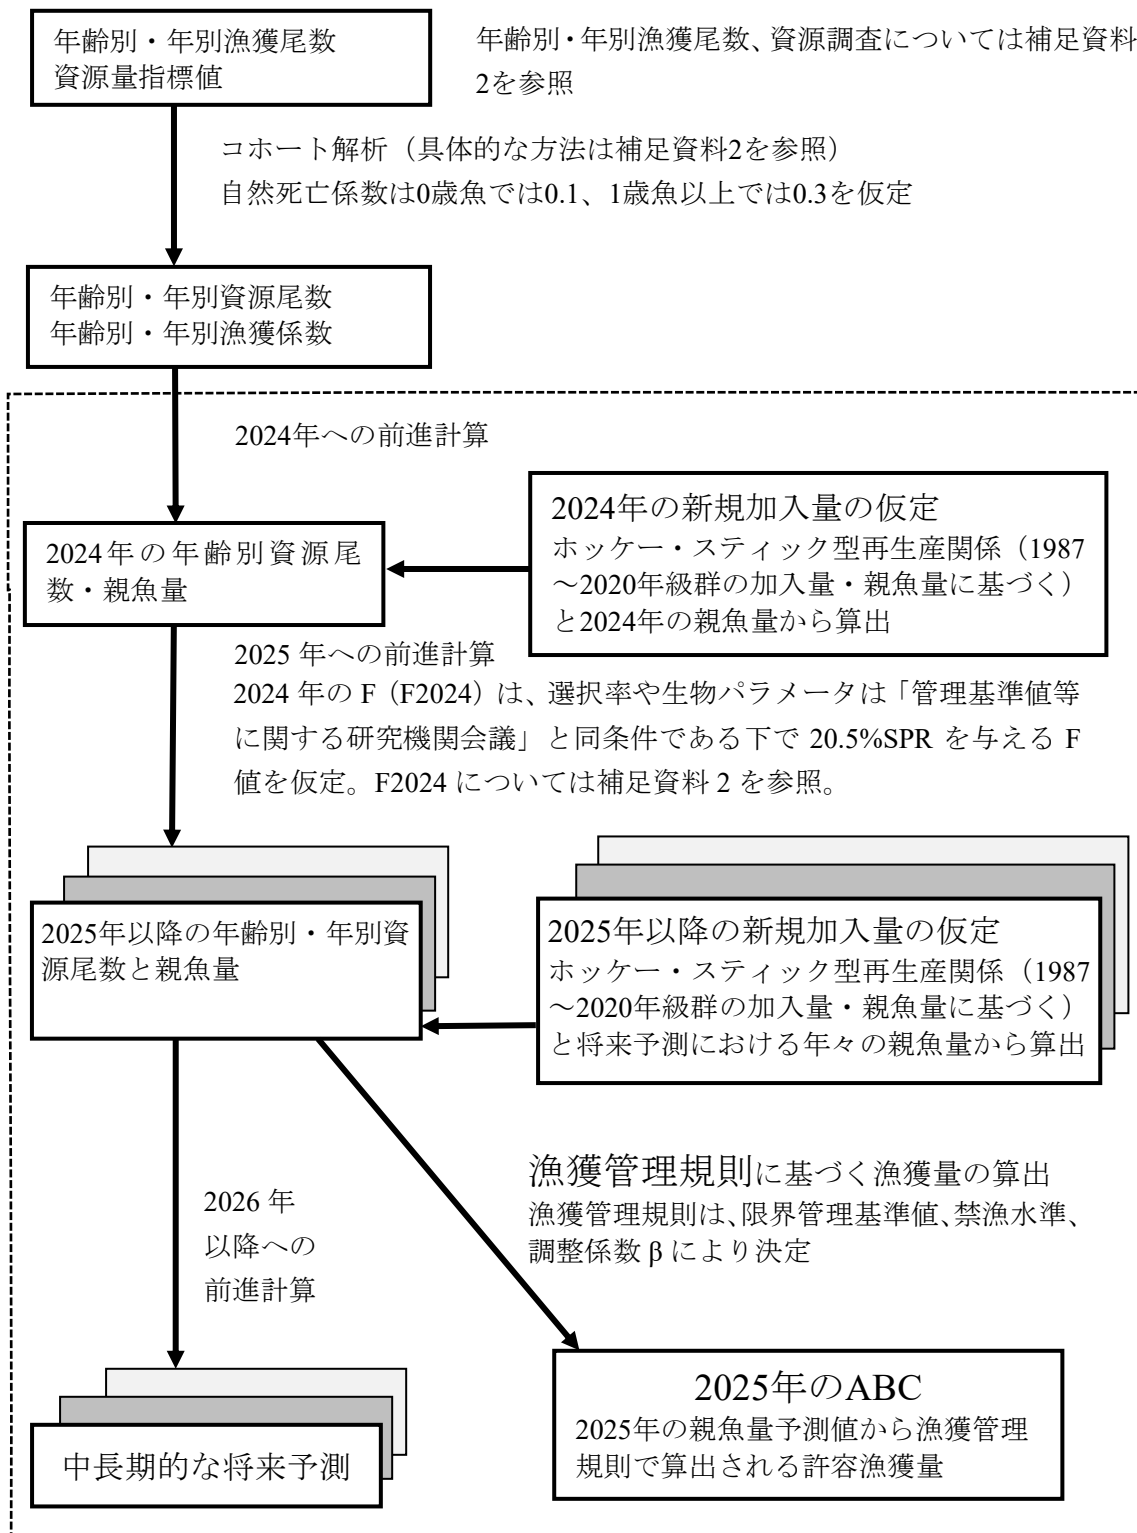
年齢別・年別漁獲尾数
資源量指標値

年齢別・年別漁獲尾数、資源調査については補足資料2を参照

コホート解析（具体的な方法は補足資料2を参照）
自然死亡係数は0歳魚では0.1、1歳魚以上では0.3を仮定

年齢別・年別資源尾数
年齢別・年別漁獲係数

2024年への前進計算

2024年の新規加入量の仮定
ホッケー・スティック型再生産関係（1987～2020年級群の加入量・親魚量に基づく）と2024年の親魚量から算出

2024年の年齢別資源尾数・親魚量

2025年への前進計算
2024年のF（F2024）は、選択率や生物パラメータは「管理基準値等に関する研究機関会議」と同条件である下で20.5%SPRを与えるF値を仮定。F2024については補足資料2を参照。

2025年以降の年齢別・年別資源尾数と親魚量

2025年以降の新規加入量の仮定
ホッケー・スティック型再生産関係（1987～2020年級群の加入量・親魚量に基づく）と将来予測における年々の親魚量から算出

漁獲管理規則に基づく漁獲量の算出
漁獲管理規則は、限界管理基準値、禁漁水準、調整係数βにより決定

2026年以降への前進計算

中長期的な将来予測

2025年のABC
2025年の親魚量予測値から漁獲管理規則で算出される許容漁獲量